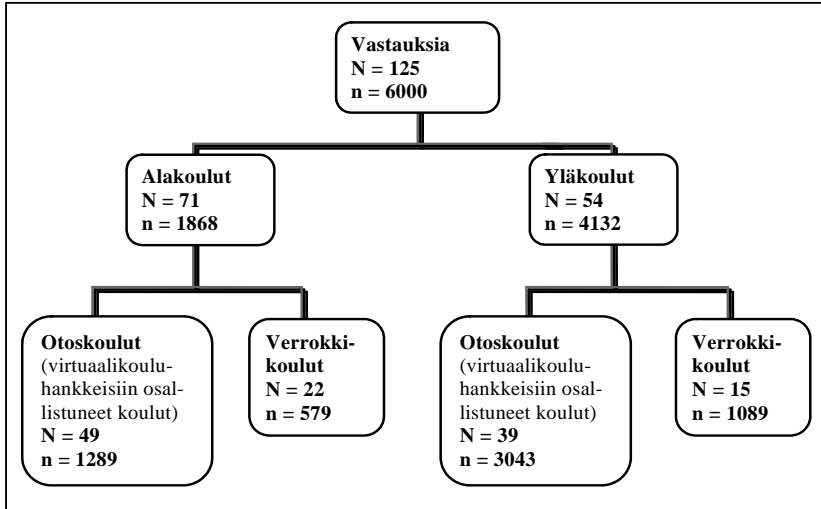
Vastauksia
N = 125
n = 6000

Alakoulut
N = 71
n = 1868

Yläkoulut
N = 54
n = 4132

Otoskoulut
(virtuaalikoulu-hankkeisiin osallistuneet koulut)
N = 49
n = 1289

Verrokkikoulut
N = 22
n = 579

Otoskoulut
(virtuaalikoulu-hankkeisiin osallistuneet koulut)
N = 39
n = 3043

Verrokkikoulut
N = 15
n = 1089